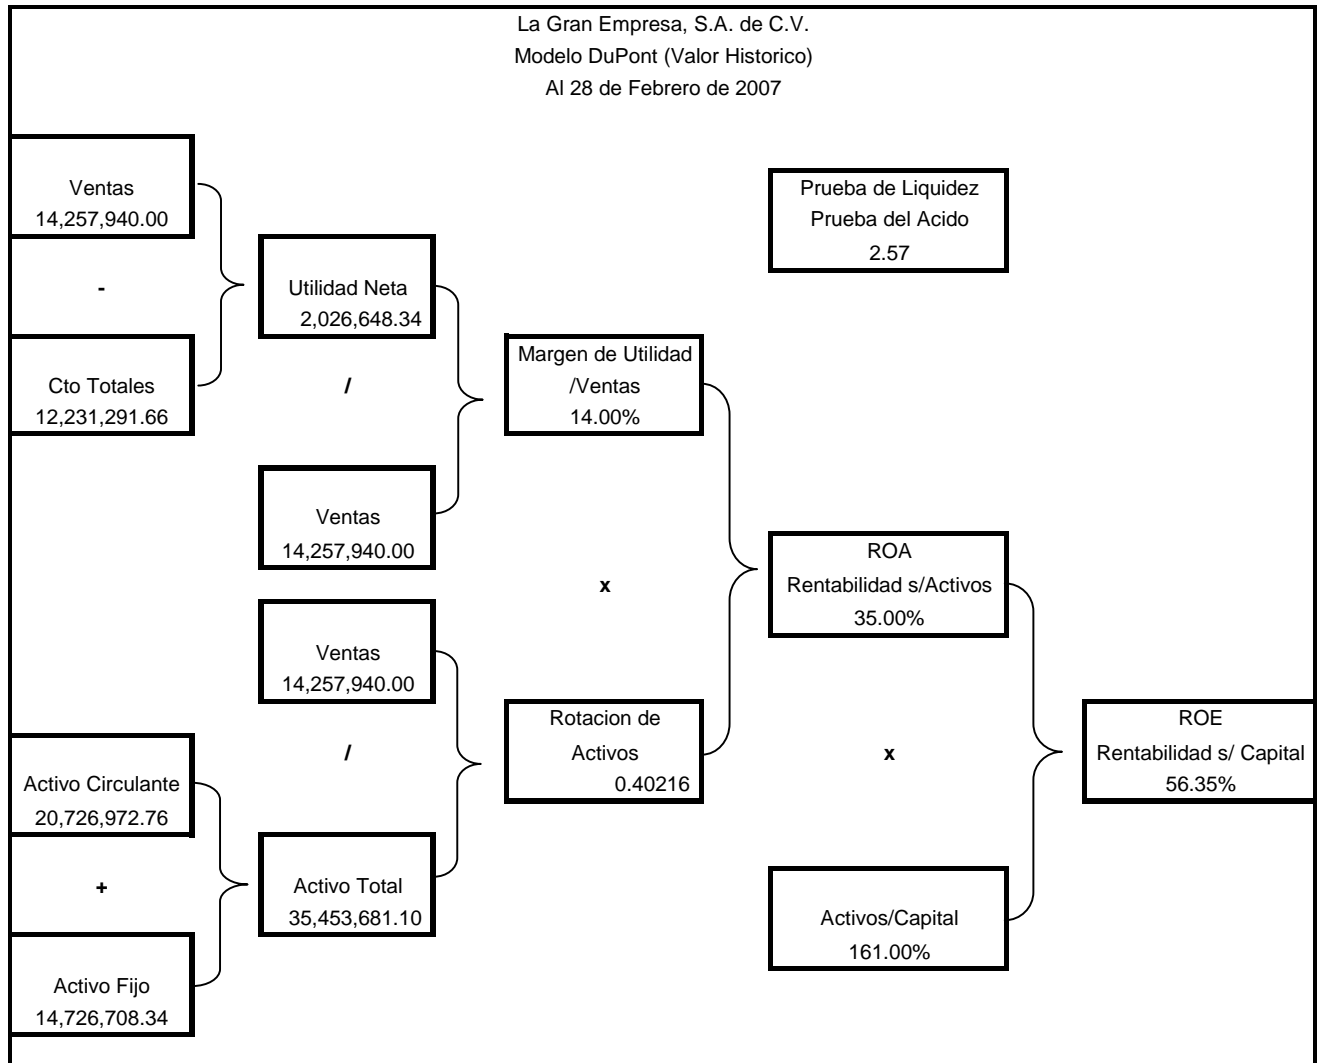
La Gran Empresa, S.A. de C.V.
Modelo DuPont (Valor Historico)
Al 28 de Febrero de 2007

Ventas
14,257,940.00

-

Cto Totales
12,231,291.66

Utilidad Neta
2,026,648.34

/

Ventas
14,257,940.00

Margen de Utilidad /Ventas
14.00%

Prueba de Liquidez
Prueba del Acido
2.57

x

ROA
Rentabilidad s/Activos
35.00%

Ventas
14,257,940.00

/

Activo Total
35,453,681.10

Rotacion de Activos
0.40216

Activo Circulante
20,726,972.76

+

Activo Fijo
14,726,708.34

x

ROE
Rentabilidad s/ Capital
56.35%

Activos/Capital
161.00%